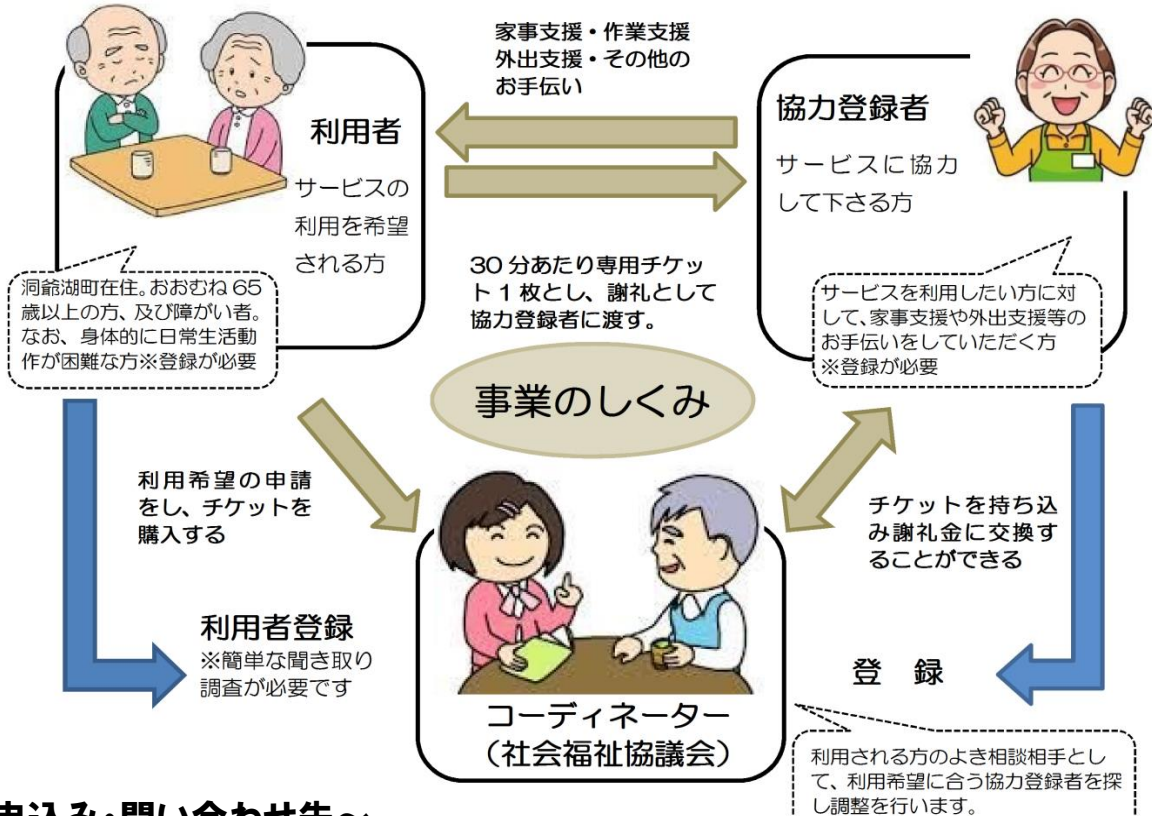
家事支援・作業支援
外出支援・その他の
お手伝い

利用者

サービスの利用を希望される方

協力登録者

サービスに協力して下さる方

洞爺湖町在住。おおむね 65 歳以上の方、及び障がい者。なお、身体的に日常生活動作が困難な方※登録が必要

30 分あたり専用チケット 1 枚とし、謝礼として協力登録者に渡す。

サービスを利用したい方に対して、家事支援や外出支援等のお手伝いをしていただく方
※登録が必要

事業のしくみ

利用希望の申請をし、チケットを購入する

チケットを持ち込み謝礼金に交換することができる

利用者登録
※簡単な聞き取り調査が必要です

登　録

コーディネーター
（社会福祉協議会）

利用される方のよき相談相手として、利用希望に合う協力登録者を探し調整を行います。

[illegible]込み・問い合わせ先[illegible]